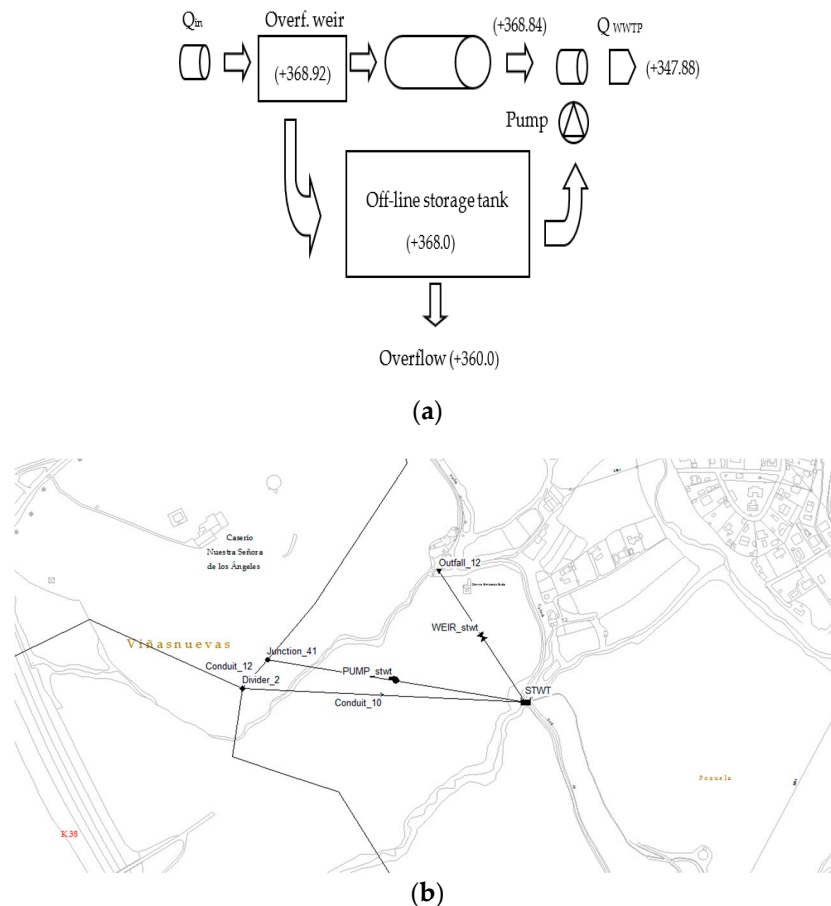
$Q_{in}$ Overf. weir (+368.92) (+368.84) $Q_{WWTP}$ (+347.88)

Pump

Off-line storage tank (+368.0)

Overflow (+360.0)

(a)

Caserío Nuestra Señora de los Ángeles

Outfall_12

WEIR_stwt

Viñasnuevas

Junction_41

Conduit_12

PUMP_stwt

Divider_2

Conduit_10

STWT

Pozuela

K.38

(b)